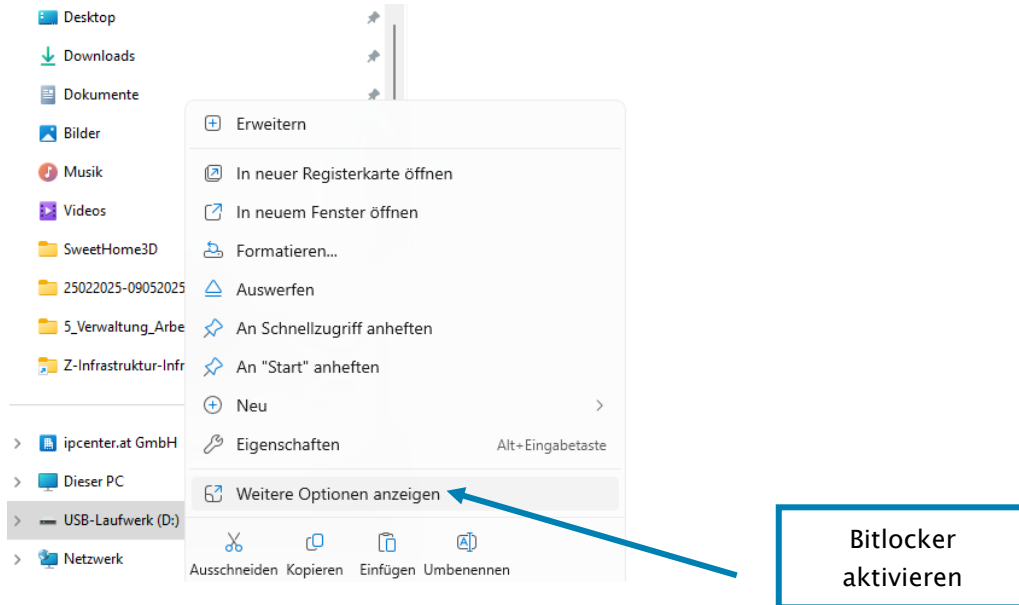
Desktop
Downloads
Dokumente
Bilder
Musik
Videos
SweetHome3D
25022025-09052025
5_Verwaltung_Arbe
Z-Infrastruktur-Infr

ipcenter.at GmbH
Dieser PC
USB-Laufwerk (D:)
Netzwerk

Erweitern
In neuer Registerkarte öffnen
In neuem Fenster öffnen
Formatieren...
Auswerfen
An Schnellzugriff anheften
An "Start" anheften
Neu
Eigenschaften Alt+Eingabetaste
Weitere Optionen anzeigen

Ausschneiden Kopieren Einfügen Umbenennen

Bitlocker aktivieren